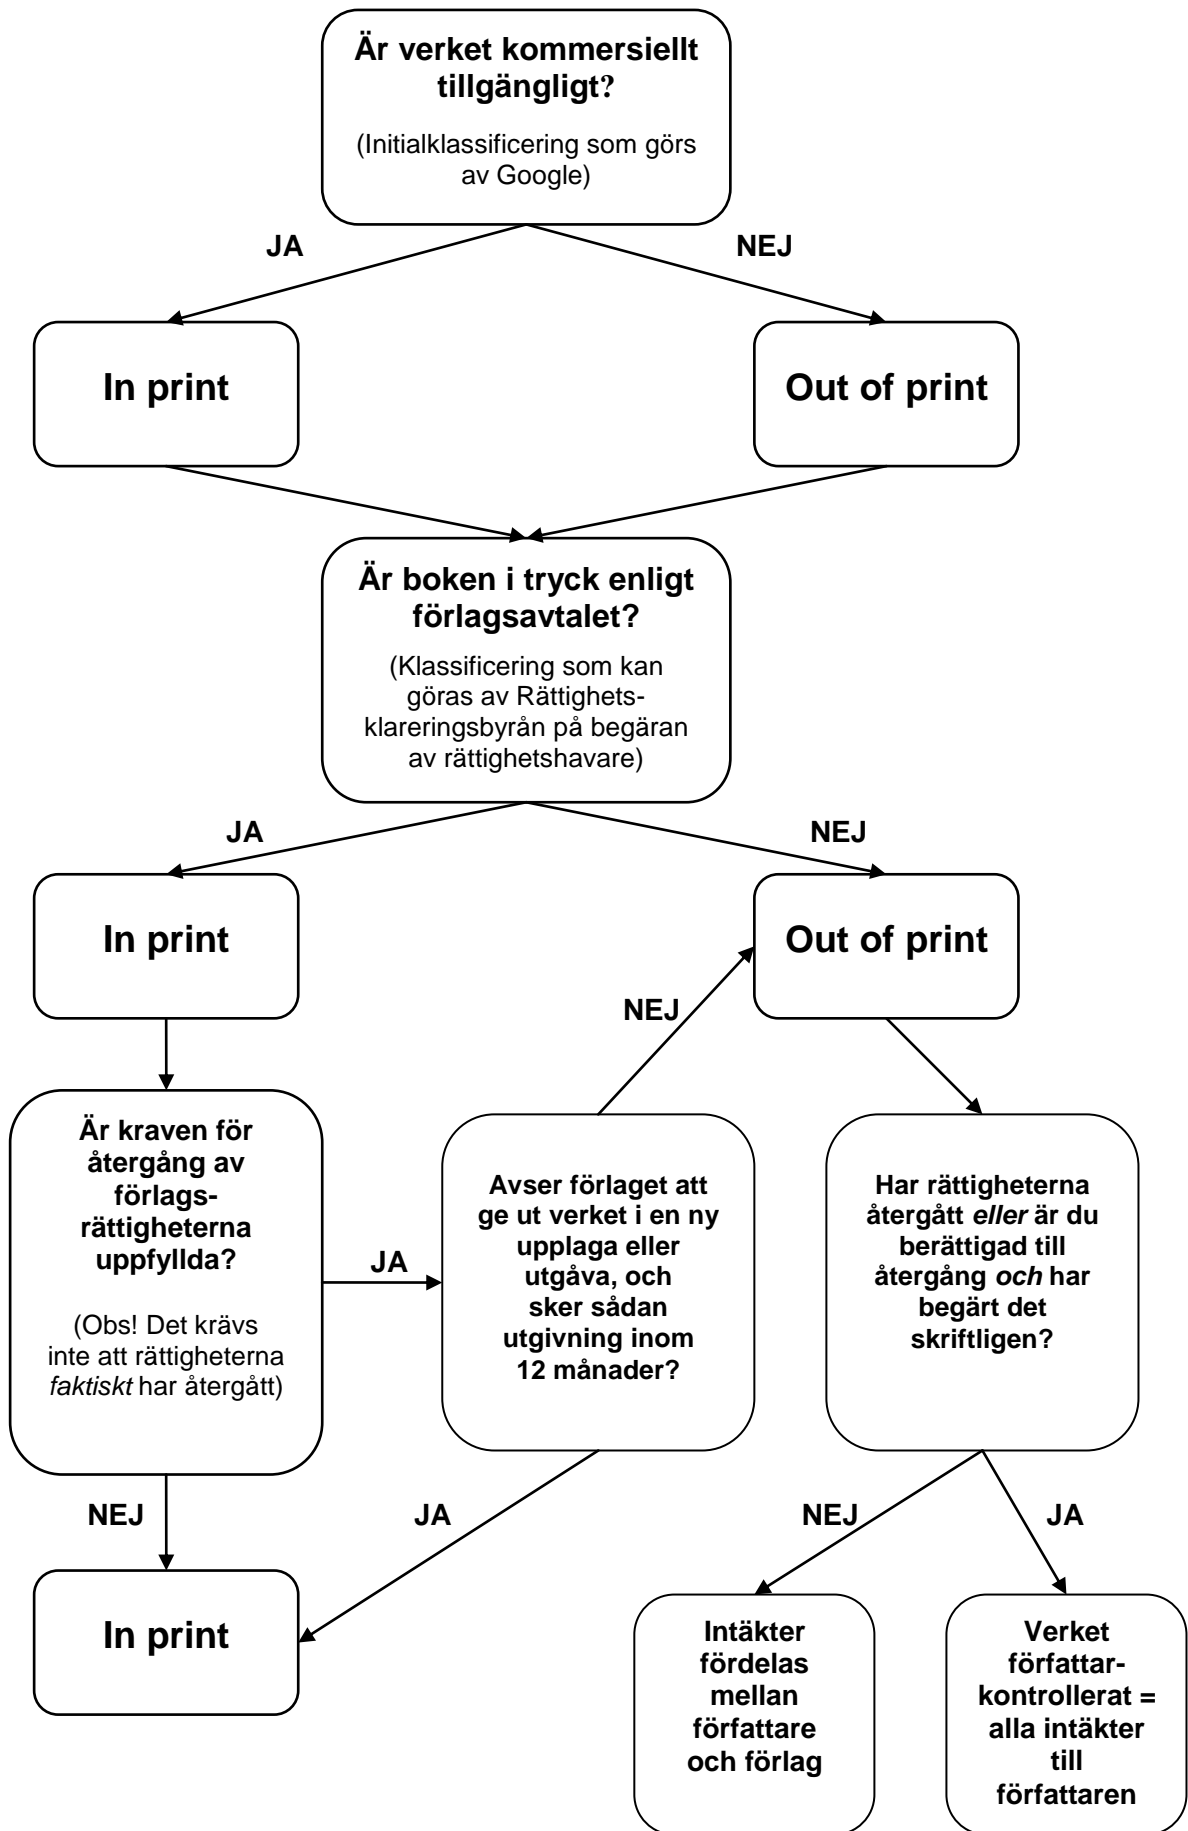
Är verket kommersiellt tillgängligt?

(Initialklassificering som görs av Google)

JA

NEJ

In print

Out of print

Är boken i tryck enligt förlagsavtalet?

(Klassificering som kan göras av Rättighetsklareringsbyrån på begäran av rättighetshavare)

JA

NEJ

In print

Out of print

NEJ

Är kraven för återgång av förlagsrättigheterna uppfyllda?

(Obs! Det krävs inte att rättigheterna *faktiskt* har återgått)

JA

Avser förlaget att ge ut verket i en ny upplaga eller utgåva, och sker sådan utgivning inom 12 månader?

Har rättigheterna återgått *eller* är du berättigad till återgång *och* har begärt det skriftligen?

NEJ

JA

NEJ

JA

In print

Intäkter fördelas mellan författare och förlag

Verket författarkontrollerat = alla intäkter till författaren